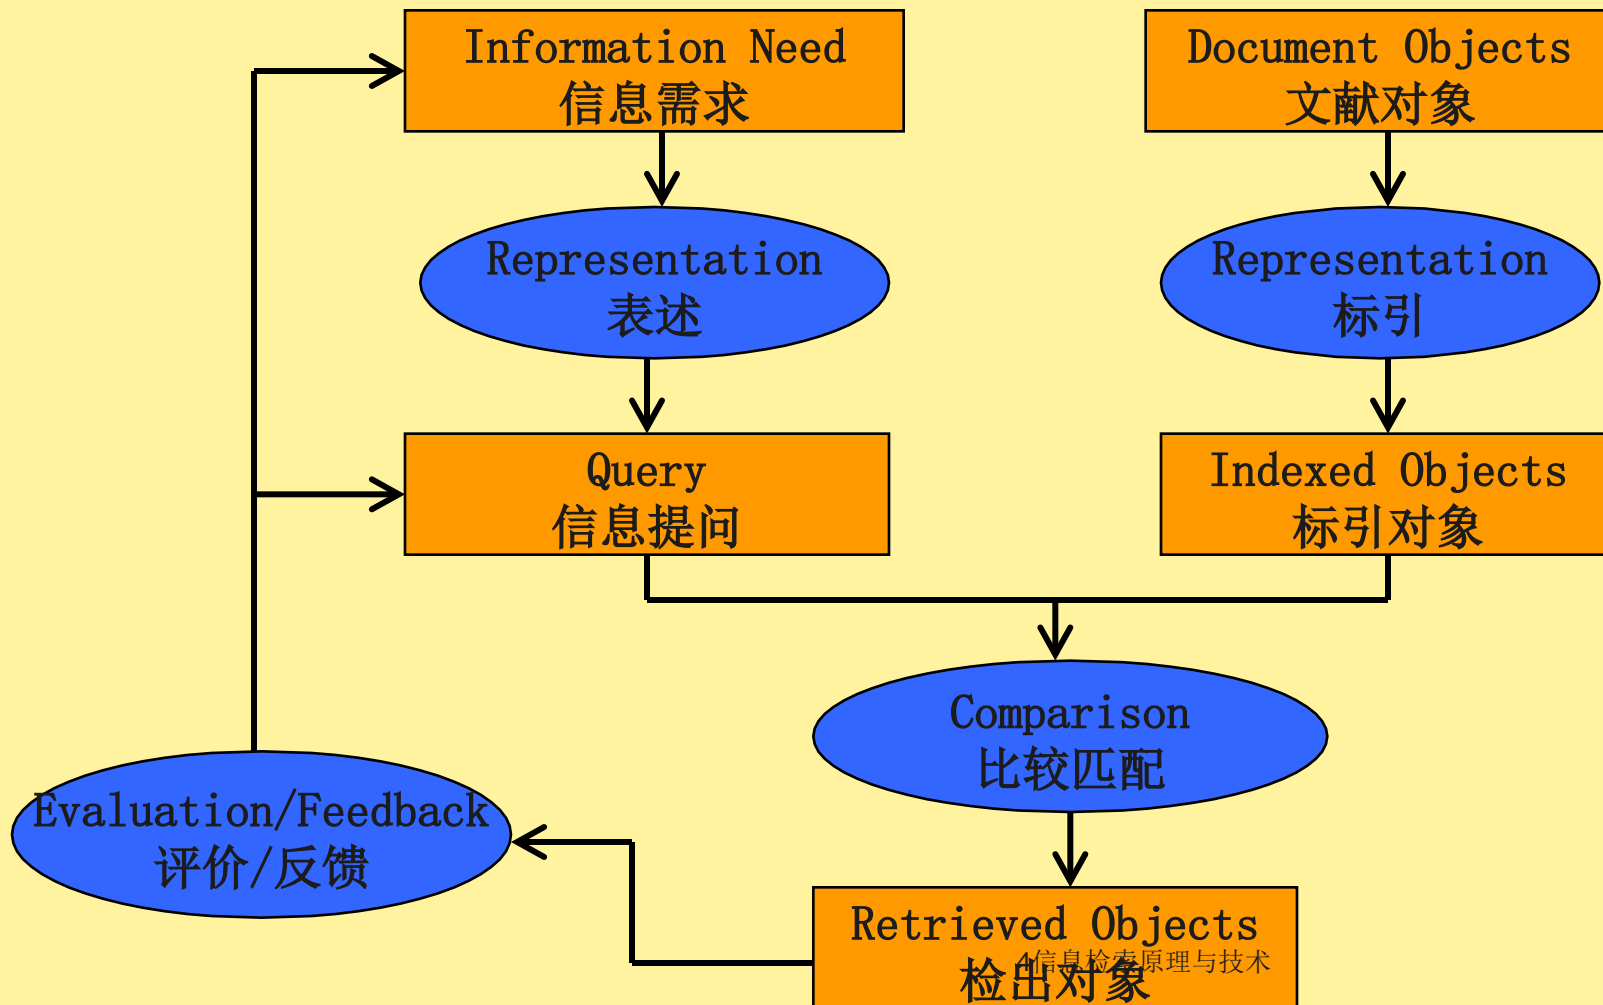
Information Need
信息需求

Document Objects
文献对象

Representation
表述

Representation
标引

Query
信息提问

Indexed Objects
标引对象

Comparison
比较匹配

Evaluation/Feedback
评价/反馈

Retrieved Objects
检出对象

信息检索原理与技术